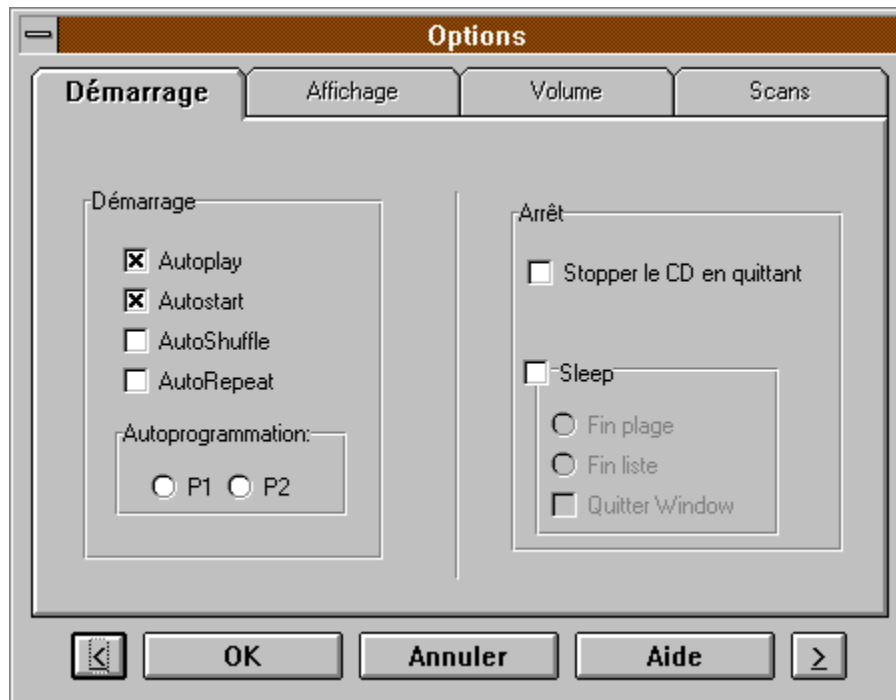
Options

Démarrage | Affichage | Volume | Scans

Démarrage

Autoplay

Autostart

AutoShuffle

AutoRepeat

Autoprogrammation:

P1 P2

Arrêt

Stopper le CD en quittant

Sleep

Fin plage

Fin liste

Quitter Window

<

OK

Annuler

Aide

>